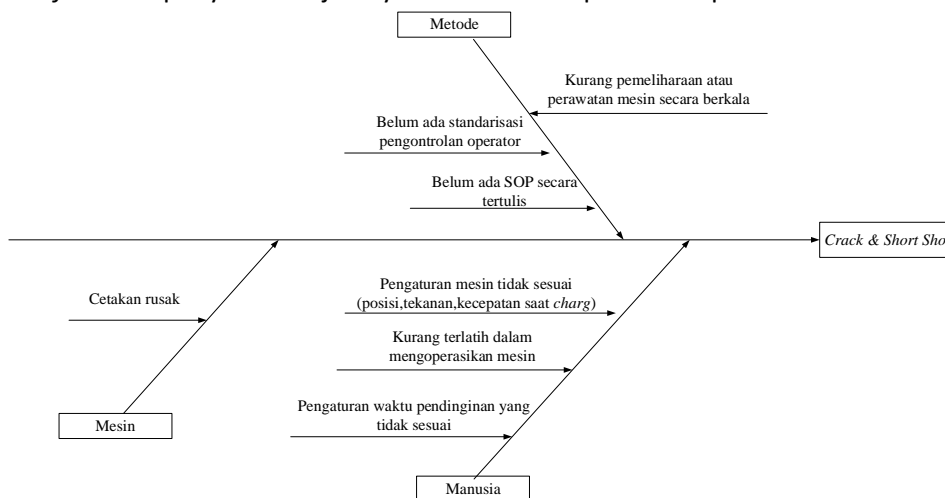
Metode

Kurang pemeliharaan atau perawatan mesin secara berkala

Belum ada standarisasi pengontrolan operator

Belum ada SOP secara tertulis

Crack & Short Sho

Cetakan rusak

Pengaturan mesin tidak sesuai (posisi,tekanan,kecepatan saat *charg*)

Kurang terlatih dalam mengoperasikan mesin

Pengaturan waktu pendinginan yang tidak sesuai

Mesin

Manusia